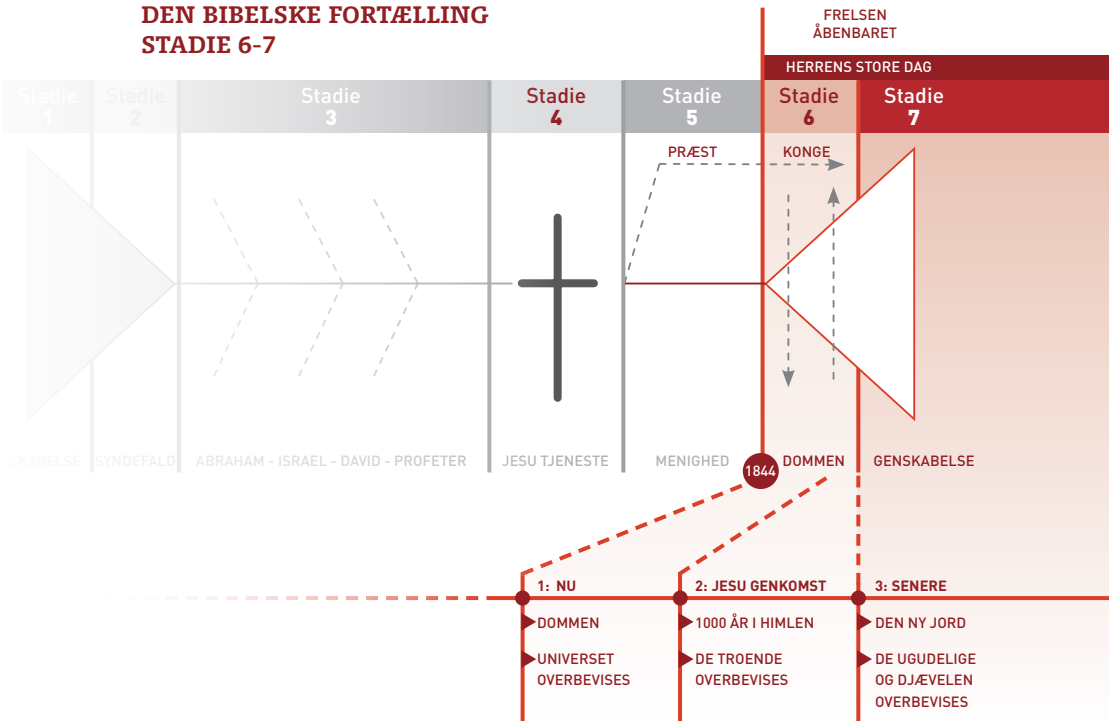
DEN BIBELSKE FORTÆLLING
STADIE 6-7

FRELSEN ÅBENBARET

HERRENS STORE DAG

Stadie 1
Stadie 2
Stadie 3
Stadie 4
Stadie 5
Stadie 6
Stadie 7

PRÆST
KONGE

SKABELSE
SYNDEFALD
ABRAHAM - ISRAEL - DAVID - PROFETER
JESU TJENESTE
MENIGHED
1844
DOMMEN
GENSKABELSE

1: NU
DOMMEN
UNIVERSET OVERBEVISES

2: JESU GENKOMST
1000 ÅR I HIMLEN
DE TROENDE OVERBEVISES

3: SENERE
DEN NY JORD
DE UGUDELIGE OG DJÆVELEN OVERBEVISES